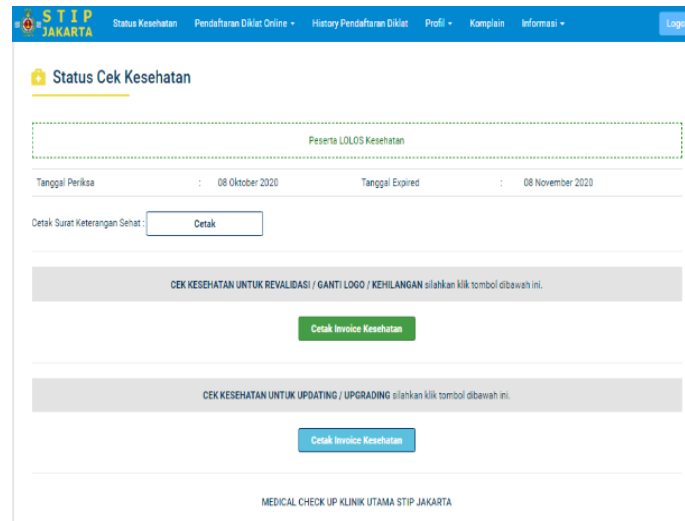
STIP JAKARTA

Status Kesehatan Pendaftaran Diklat Online ▾ History Pendaftaran Diklat Profil ▾ Komplain Informasi ▾ Logo

Status Cek Kesehatan

Peserta LOLOS Kesehatan

| Tanggal Periksa | : | 08 Oktober 2020 | Tanggal Expired | : | 08 November 2020 |
|---|---|---|---|---|---|

Cetak Surat Keterangan Sehat : Cetak

CEK KESEHATAN UNTUK REVALIDASI / GANTI LOGO / KEHILANGAN silahkan klik tombol dibawah ini.

Cetak Invoice Kesehatan

CEK KESEHATAN UNTUK UPDATING / UPGRADING silahkan klik tombol dibawah ini.

Cetak Invoice Kesehatan

MEDICAL CHECK UP KLINIK UTAMA STIP JAKARTA